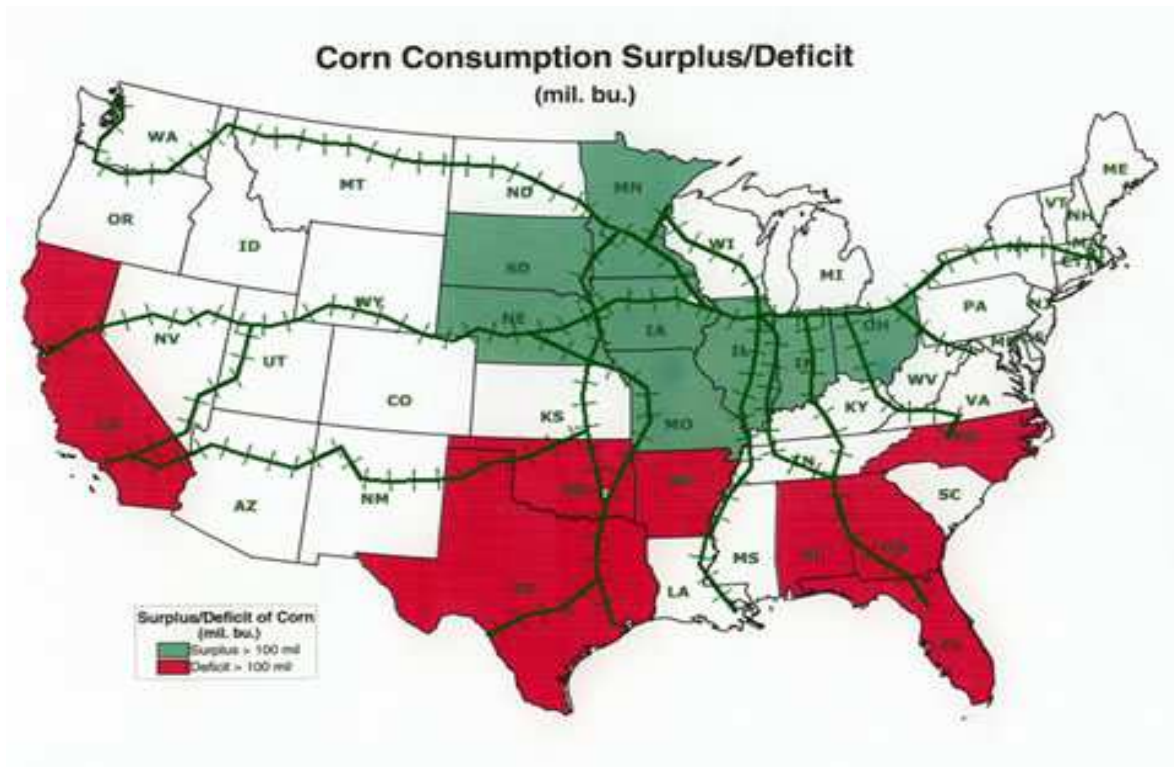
Corn Consumption Surplus/Deficit
(mil. bu.)

WA
MT
ND
MN
ME
VT
NH
OR
ID
SD
WI
MI
NY
MA
CT
WY
NE
IA
PA
NJ
NV
UT
IL
IN
OH
CO
KS
MO
KY
WV
VA
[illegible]
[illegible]
TN
NC
AZ
NM
OK
AR
SC
MS
AL
GA
TX
LA
FL

Surplus/Deficit of Corn
(mil. bu.)
Surplus > 100 mil
Deficit > 100 mil